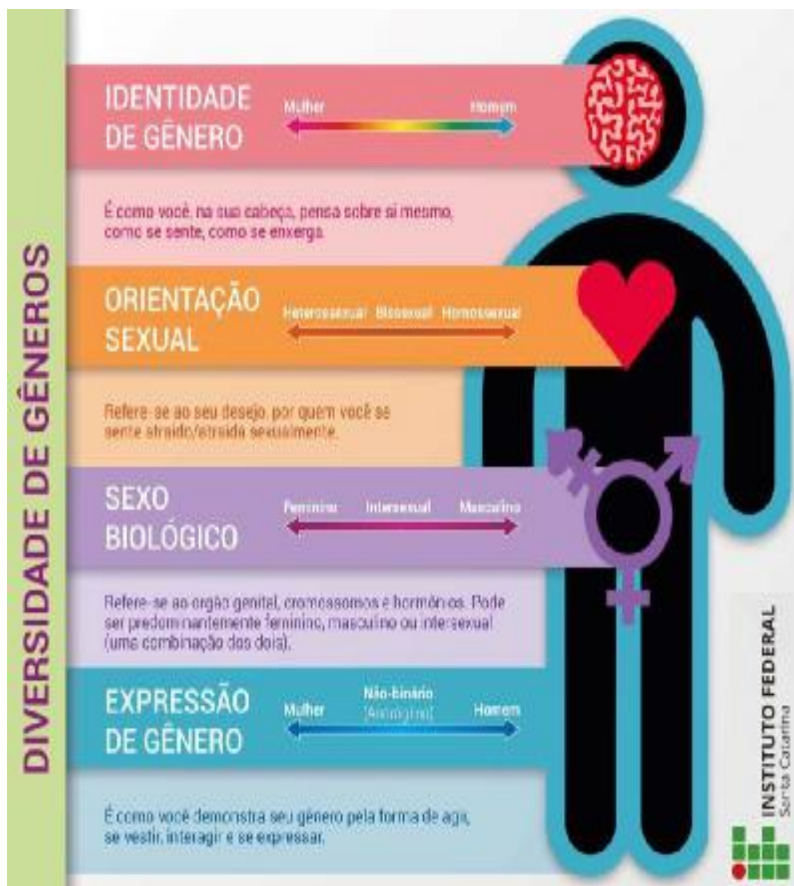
DIVERSIDADE DE GÊNEROS

IDENTIDADE DE GÊNERO

Mulher Homem

É como você, na sua cabeça, pensa sobre si mesmo, como se sente, como se enxerga.

ORIENTAÇÃO SEXUAL

Heterossexual Bissexual Homossexual

Refere-se ao seu desejo, por quem você se sente atraído/atraída sexualmente.

SEXO BIOLÓGICO

Feminino Intersexual Masculino

Refere-se ao órgão genital, cromossomos e hormônios. Pode ser predominantemente feminino, masculino ou intersexual (uma combinação dos dois).

EXPRESSÃO DE GÊNERO

Mulher Não-binário (Andrógino) Homem

É como você demonstra seu gênero pela forma de agir, se vestir, interagir e se expressar.

INSTITUTO FEDERAL
Santa Catarina